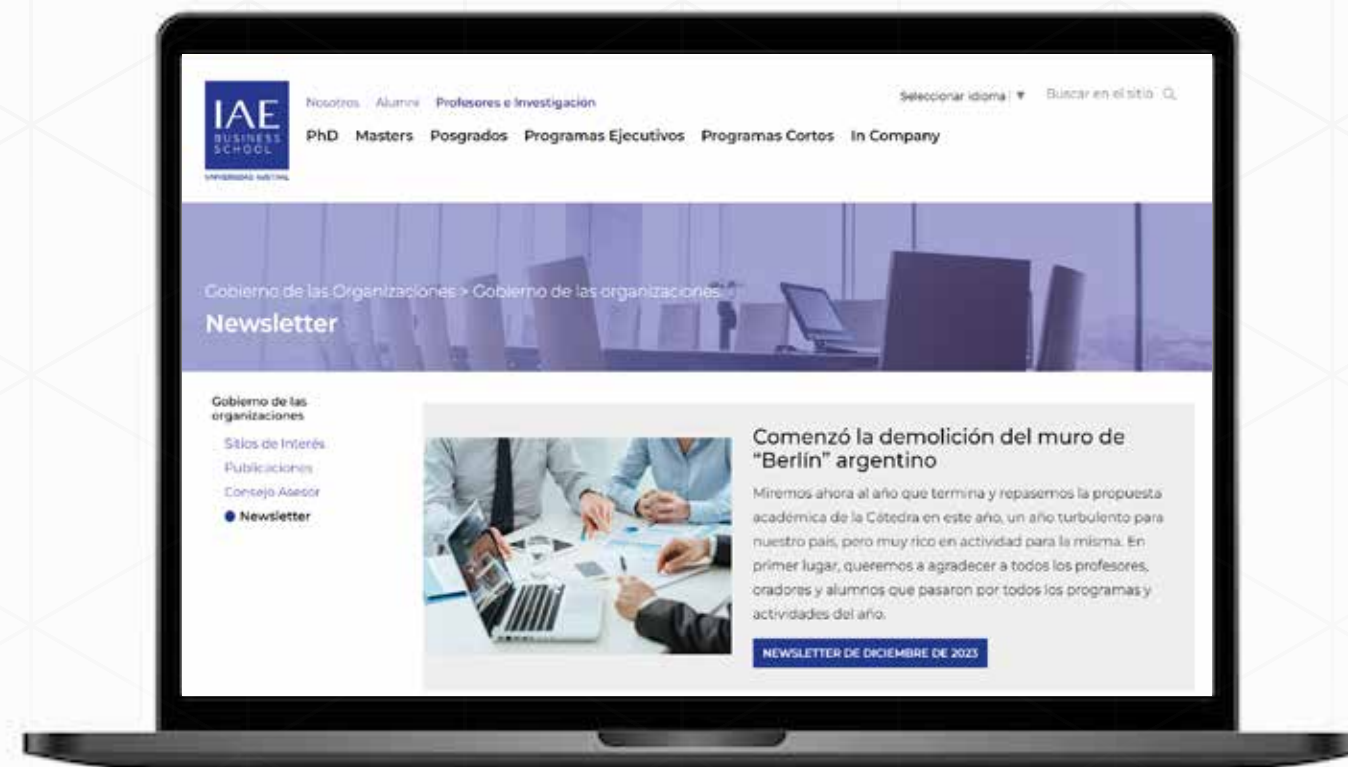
IAE BUSINESS SCHOOL
UNIVERSIDAD AUSTRAL

Nosotros Alumni Profesores e Investigación

Seleccionar idioma ▼ Buscar en el sitio

PhD Masters Posgrados Programas Ejecutivos Programas Cortos In Company

Gobierno de las Organizaciones > Gobierno de las organizaciones

Newsletter

Gobierno de las organizaciones
Sitios de Interés
Publicaciones
Consejo Asesor
Newsletter

Comenzó la demolición del muro de "Berlín" argentino

Miremos ahora al año que termina y repasemos la propuesta académica de la Cátedra en este año, un año turbulento para nuestro país, pero muy rico en actividad para la misma. En primer lugar, queremos a agradecer a todos los profesores, oradores y alumnos que pasaron por todos los programas y actividades del año.

NEWSLETTER DE DICIEMBRE DE 2023